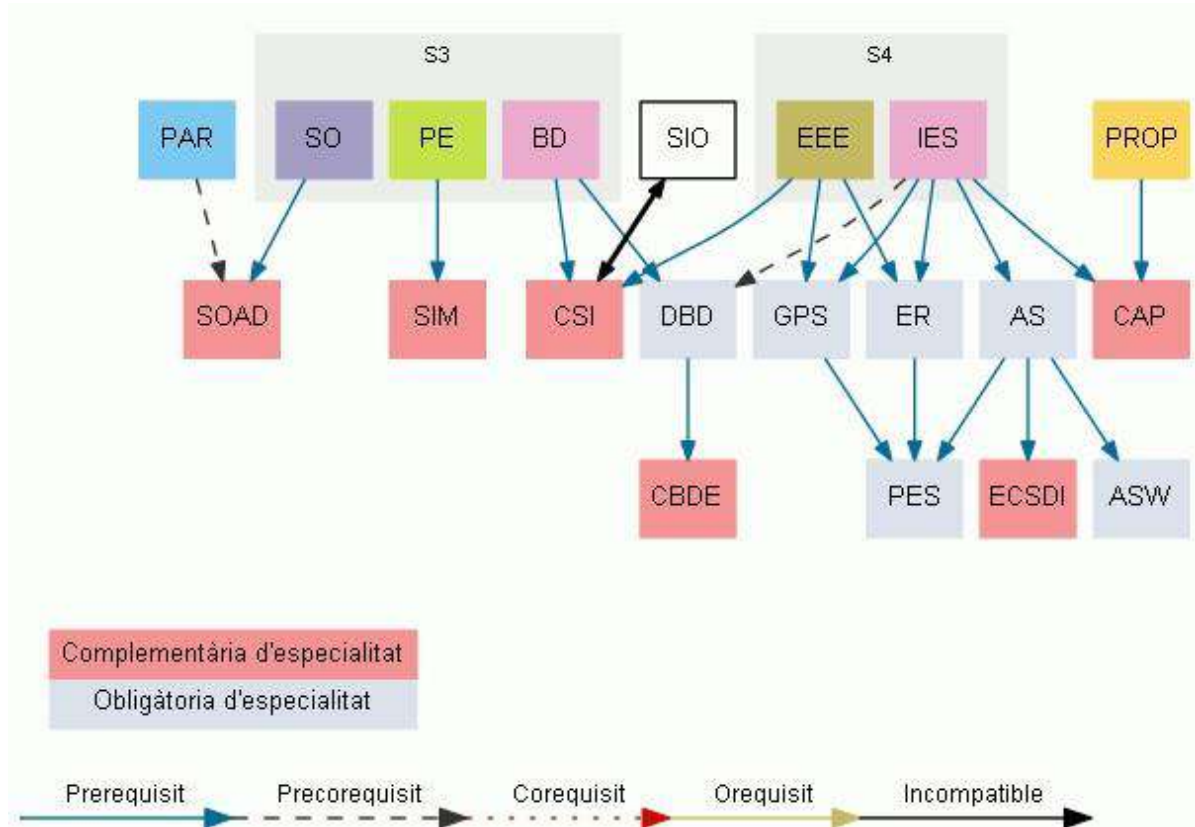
S3

S4

PAR

SO

PE

BD

SIO

EEE

IES

PROP

SOAD

SIM

CSI

DBD

GPS

ER

AS

CAP

CBDE

PES

ECSDI

ASW

Complementària d'especialitat

Obligàtoria d'especialitat

Prerequisit

Precorequisit

Corequisit

Orequisit

Incompatible